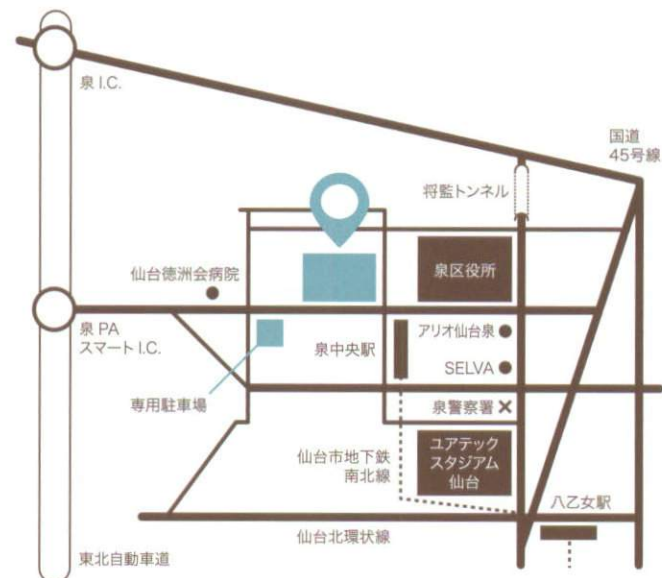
泉 I.C.

国道
45号線

将監トンネル

仙台徳洲会病院

泉区役所

泉 PA
スマート I.C.

アリオ仙台泉

泉中央駅

SELVA

専用駐車場

泉警察署

仙台市地下鉄
南北線

ユアテック
スタジアム
仙台

八乙女駅

仙台北環状線

東北自動車道